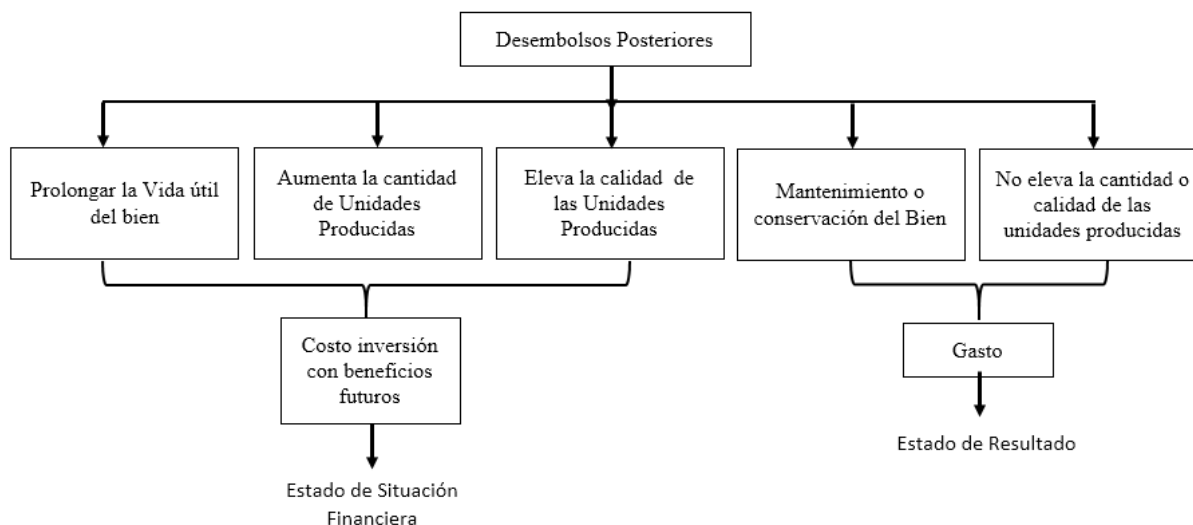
Desembolsos Posteriores

Prolongar la Vida útil del bien

Aumenta la cantidad de Unidades Producidas

Eleva la calidad de las Unidades Producidas

Mantenimiento o conservación del Bien

No eleva la cantidad o calidad de las unidades producidas

Costo inversión con beneficios futuros

Estado de Situación Financiera

Gasto

Estado de Resultado